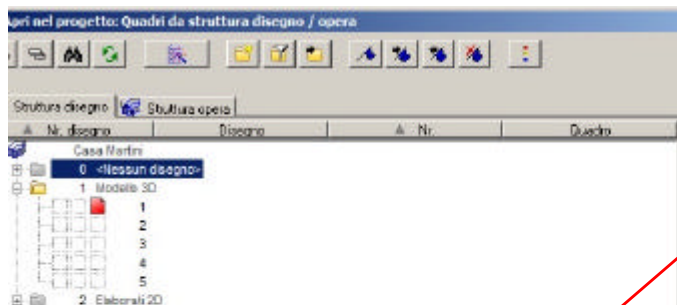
pri nel progetto: Quadri da struttura disegno / opera

Struttura disegno | Struttura opera

| Nr. disegno | Disegno | Nr. | Quadro |
|---|---|---|---|

Casa Martini
0 <Nessun disegno>
1 Modello 3D
1
2
3
4
5
2 Elaborati 2D